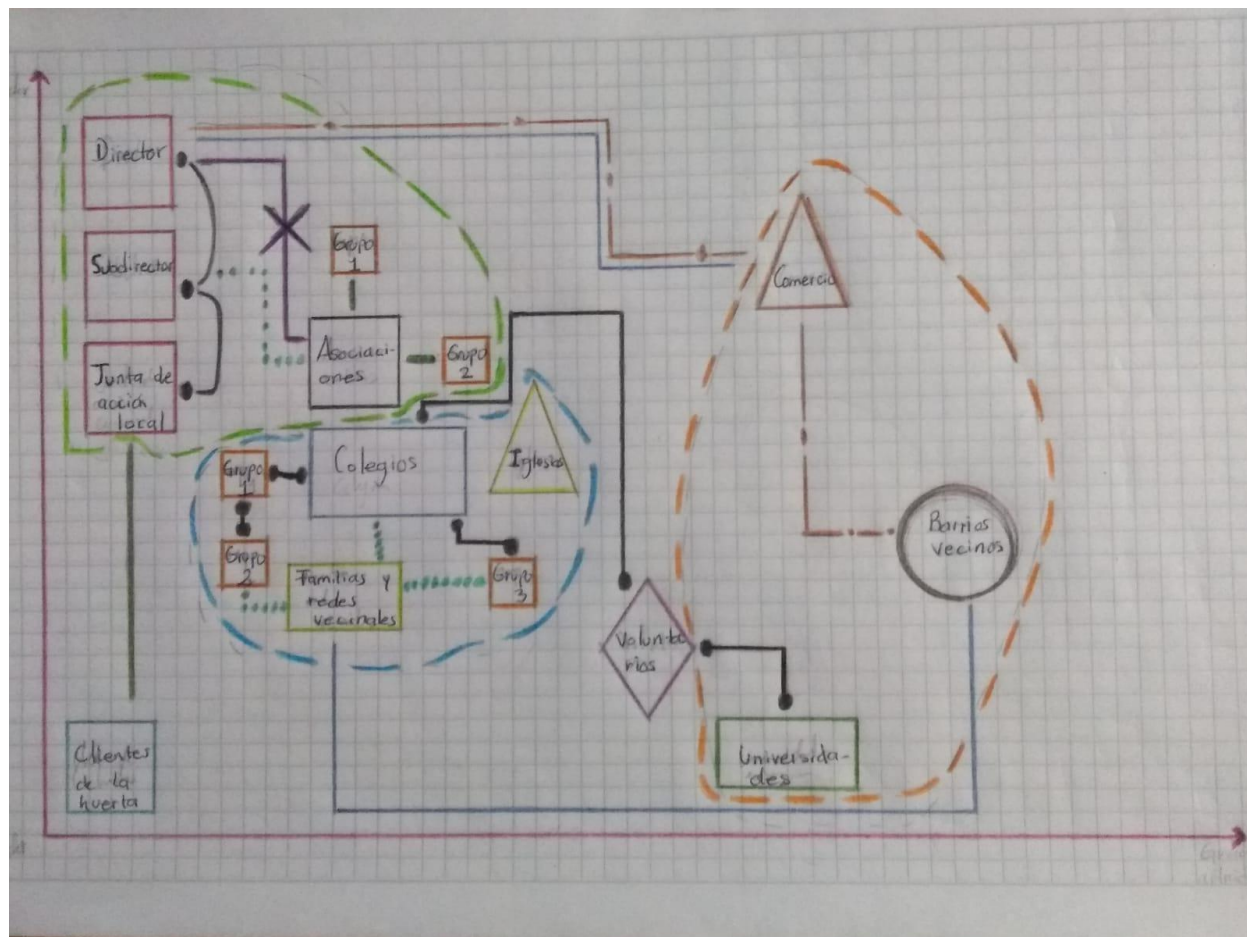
Director

Subdirector

Junta de acción local

Grupo 1

Asociaciones

Grupo 2

Comercio

Colegios

Iglesias

Grupo 1

Grupo 2

Familias y redes vecinales

Grupo 3

Voluntarios

Barrios vecinos

Universidades

Clientes de la huerta